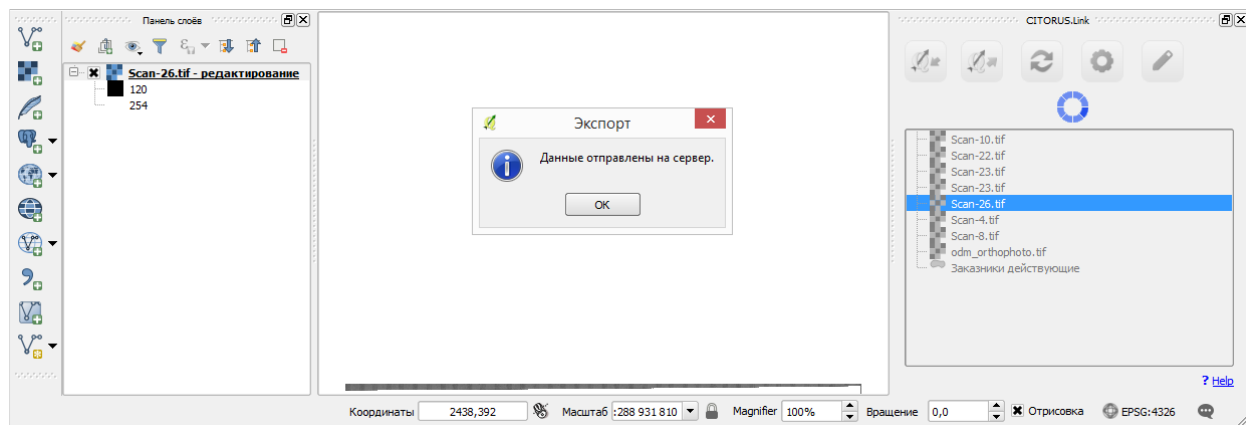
Панель слоёв

Scan-26.tif - редактирование
120
254

Экспорт
Данные отправлены на сервер.
OK

CITORUS.Link

Scan-10.tif
Scan-22.tif
Scan-23.tif
Scan-23.tif
Scan-26.tif
Scan-4.tif
Scan-8.tif
odm_orthophoto.tif
Заказники действующие

? Help

Координаты 2438,392 Масштаб :288 931 810 Magnifier 100% Вращение 0,0 Отрисовка EPSG:4326